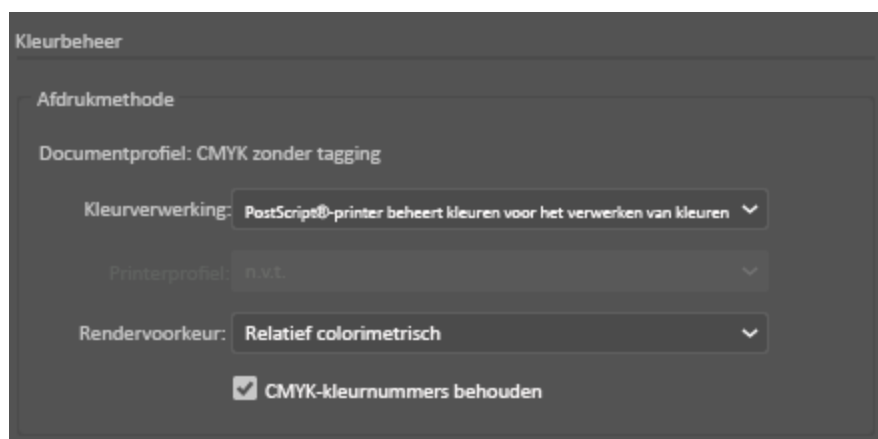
Kleurbeheer

Afdrukmethode

Documentprofiel: CMYK zonder tagging

Kleurverwerking: PostScript®-printer beheert kleuren voor het verwerken van kleuren

Printerprofiel: n.v.t.

Rendervoorkeur: Relatief colorimetrisch

CMYK-kleurnummers behouden